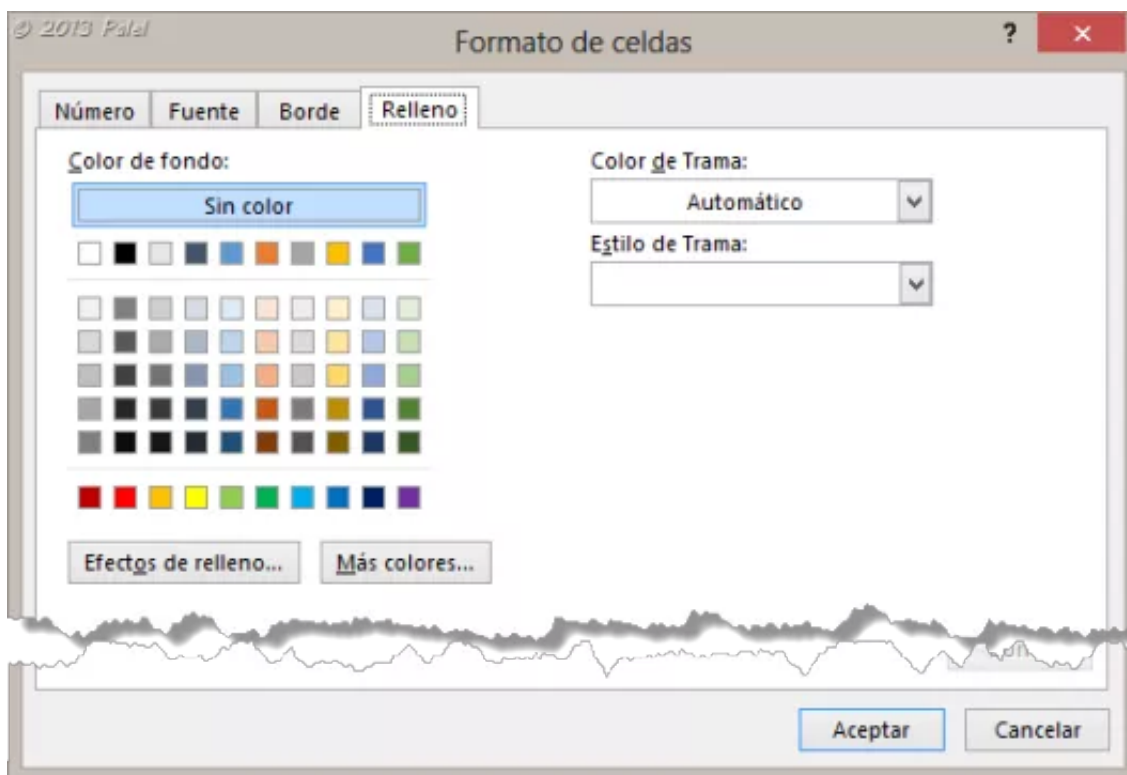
© 2013 Palel

Formato de celdas

?

×

Número

Fuente

Borde

Relleno

Color de fondo:

Sin color

Efectos de relleno...

Más colores...

Color de Trama:

Automático

Estilo de Trama:

Aceptar

Cancelar